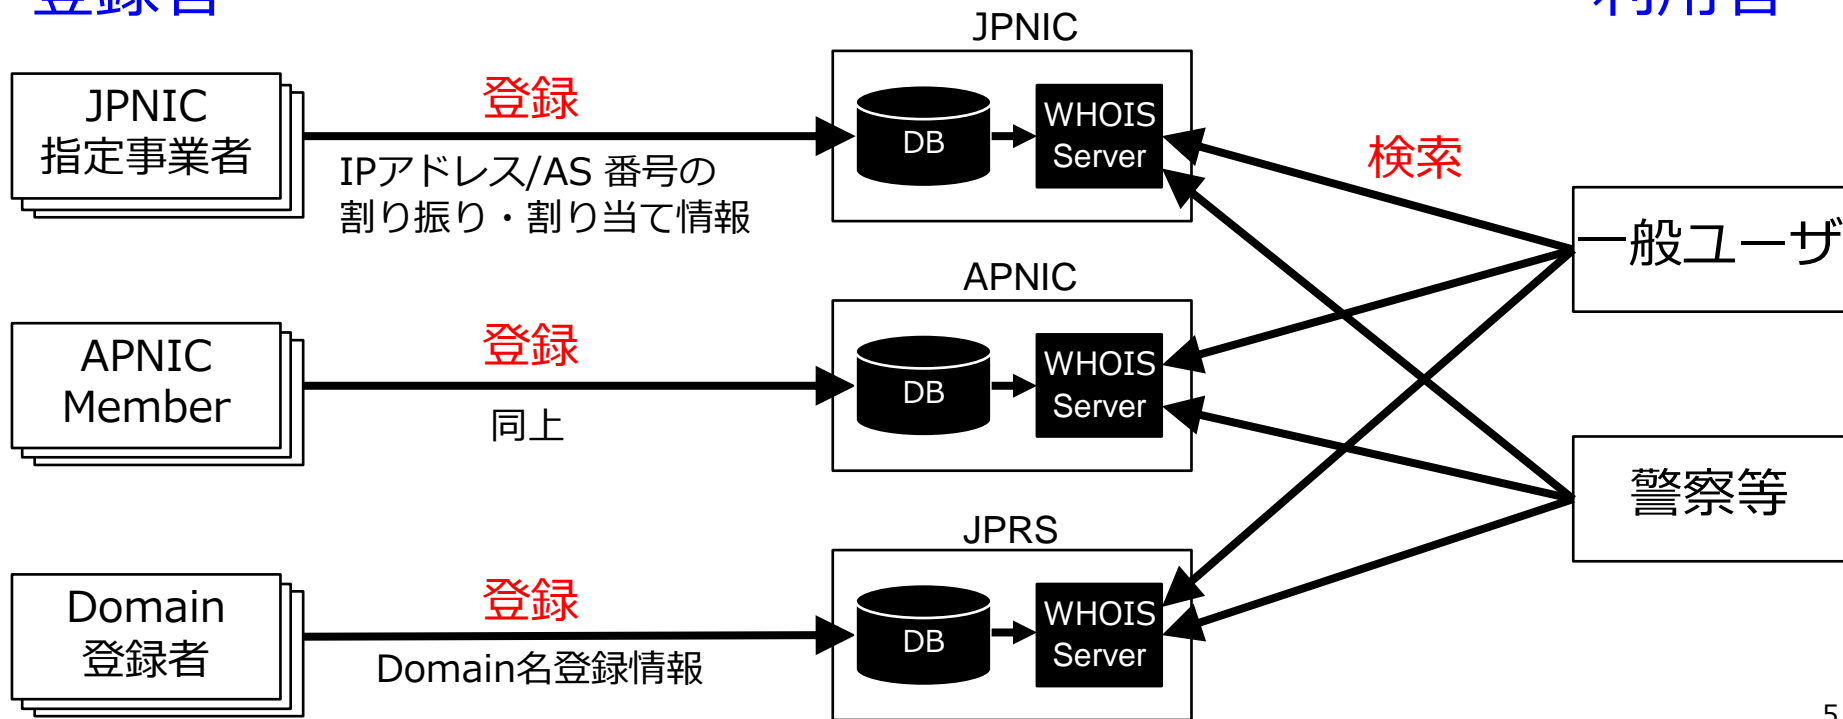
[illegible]

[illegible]

JPNIC

JPNIC
指定事業者

登録

IPアドレス/AS 番号の
割り振り・割り当て情報

DB

WHOIS
Server

検索

一般ユーザ

APNIC

APNIC
Member

登録

同上

DB

WHOIS
Server

警察等

JPRS

Domain
登録者

登録

Domain名登録情報

DB

WHOIS
Server

5